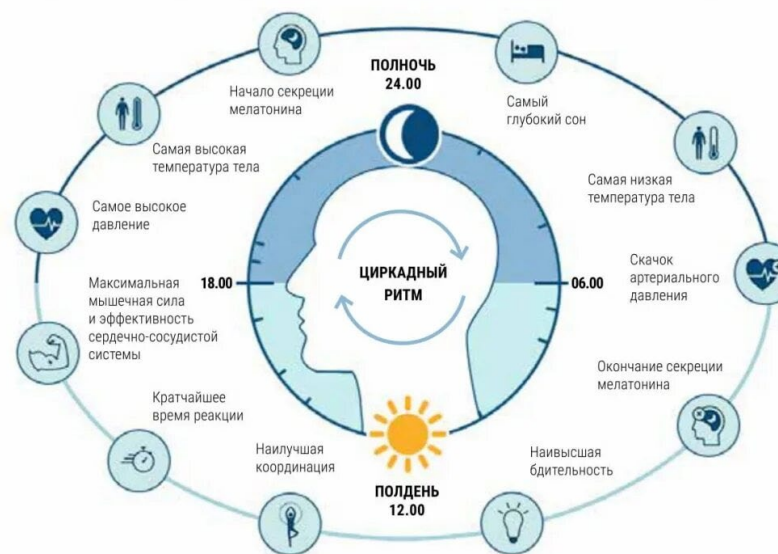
ПОЛНОЧЬ
24.00

Начало секреции мелатонина

Самый глубокий сон

Самая высокая температура тела

Самая низкая температура тела

Самое высокое давление

Скачок артериального давления

Максимальная мышечная сила и эффективность сердечно-сосудистой системы

18.00

ЦИРКАДНЫЙ РИТМ

06.00

Окончание секреции мелатонина

Кратчайшее время реакции

Наилучшая координация

Наивысшая бдительность

ПОЛДЕНЬ
12.00